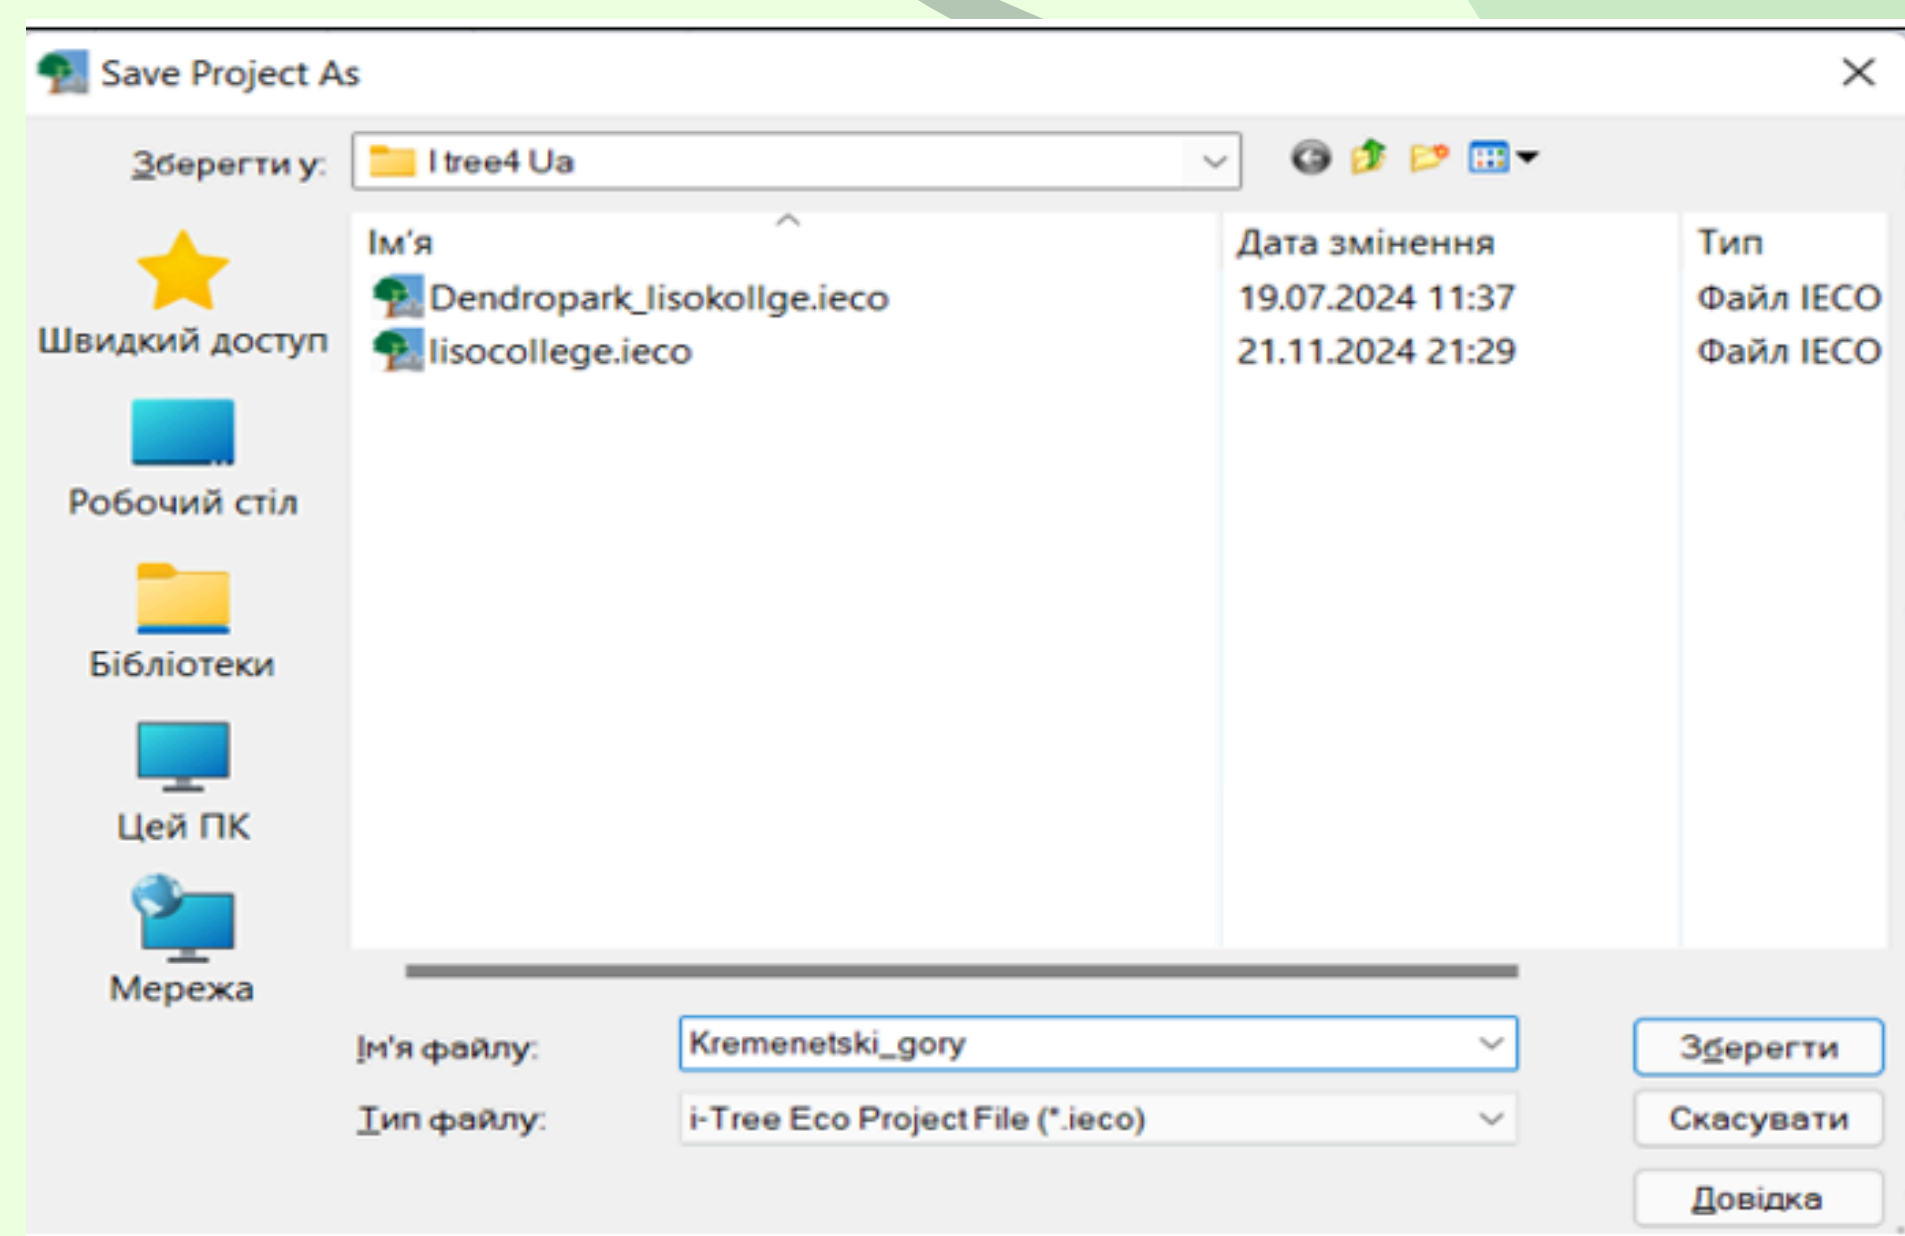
Save Project As

Зберегти у: I tree4 Ua

Швидкий доступ
Робочий стіл
Бібліотеки
Цей ПК
Мережа

| Ім'я | Дата змінення | Тип |
|---|---|---|
| Dendropark_lisokollge.ieco | 19.07.2024 11:37 | Файл IECO |
| lisocollege.ieco | 21.11.2024 21:29 | Файл IECO |

Ім'я файлу: Kremenetski_gory
Тип файлу: i-Tree Eco Project File (*.ieco)

Зберегти
Скасувати
Довідка